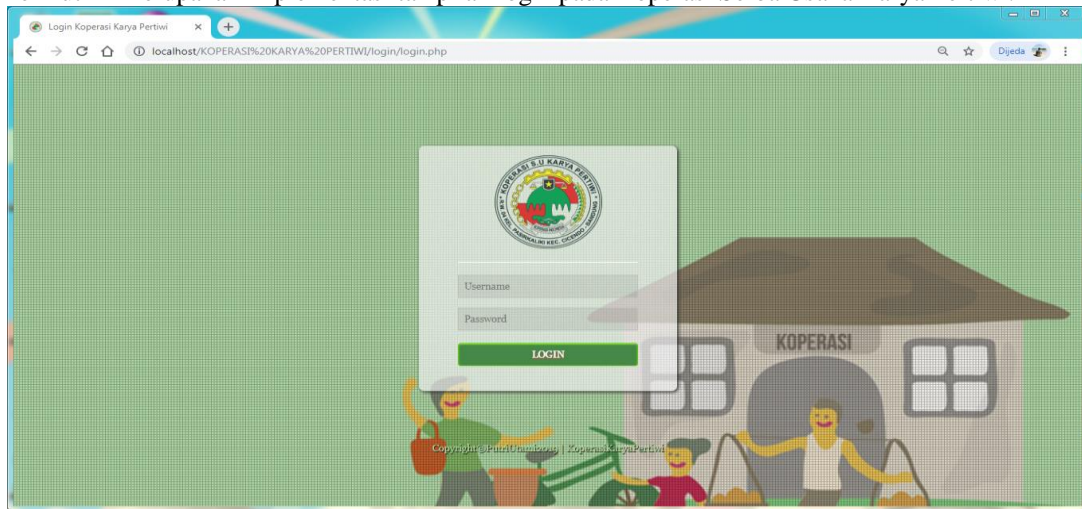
Login Koperasi Karya Pertiwi

localhost/KOPERASI%20KARYA%20PERTIWI/login/login.php

Dijeda

KOPERASI S.U KARYA PERTIWI

Username

Password

LOGIN

KOPERASI

Copyright @PutriUtami | KoperasiKaryaPertiwi